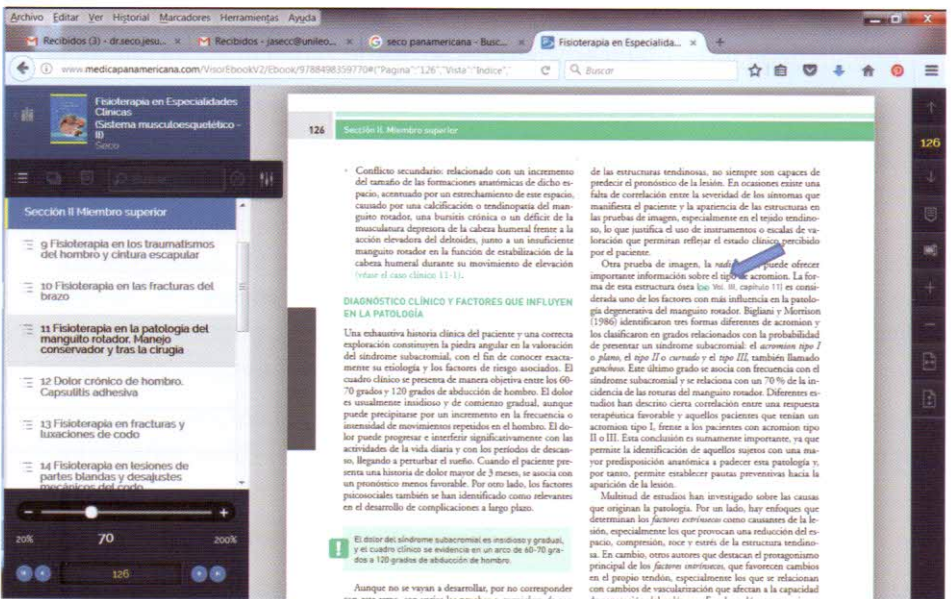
Archivo Editar Ver Historial Marcadores Herramientas Ayuda

Recibidos (3) - dr.seco.jesu... × Recibidos - jasecc@unileo... × seco panamericana - Busc... × Fisioterapia en Especialida... × +

www.medicapanamericana.com/VisorEbookV2/Ebook/9788498359770#{"Pagina":"126","Vista":"Indice"} C Buscar

Fisioterapia en Especialidades Clínicas (Sistema musculoesquelético - II) Seco

Sección II Miembro superior

9 Fisioterapia en los traumatismos del hombro y cintura escapular

10 Fisioterapia en las fracturas del brazo

11 Fisioterapia en la patología del manguito rotador. Manejo conservador y tras la cirugía

12 Dolor crónico de hombro. Capsulitis adhesiva

13 Fisioterapia en fracturas y luxaciones de codo

14 Fisioterapia en lesiones de partes blandas y desajustes mecánicos del codo

20% 70 200%

126

126 Sección II. Miembro superior

• Conflicto secundario: relacionado con un incremento del tamaño de las formaciones anatómicas de dicho espacio, acentuado por un estrechamiento de este espacio, causado por una calcificación o tendinopatía del manguito rotador, una bursitis crónica o un déficit de la musculatura depresora de la cabeza humeral frente a la acción elevadora del deltoides, junto a un insuficiente manguito rotador en la función de estabilización de la cabeza humeral durante su movimiento de elevación (véase el caso clínico 11-1).

DIAGNÓSTICO CLÍNICO Y FACTORES QUE INFLUYEN EN LA PATOLOGÍA

Una exhaustiva historia clínica del paciente y una correcta exploración constituyen la piedra angular en la valoración del síndrome subacromial, con el fin de conocer exactamente su etiología y los factores de riesgo asociados. El cuadro clínico se presenta de manera objetiva entre los 60-70 grados y 120 grados de abducción de hombro. El dolor es usualmente insidioso y de comienzo gradual, aunque puede precipitarse por un incremento en la frecuencia o intensidad de movimientos repetidos en el hombro. El dolor puede progresar e interferir significativamente con las actividades de la vida diaria y con los periodos de descanso, llegando a perturbar el sueño. Cuando el paciente presenta una historia de dolor mayor de 3 meses, se asocia con un pronóstico menos favorable. Por otro lado, los factores psicosociales también se han identificado como relevantes en el desarrollo de complicaciones a largo plazo.

El dolor del síndrome subacromial es insidioso y gradual, y el cuadro clínico se evidencia en un arco de 60-70 grados a 120 grados de abducción de hombro.

Aunque no se vayan a desarrollar, por no corresponder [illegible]

de las estructuras tendinosas, no siempre son capaces de predecir el pronóstico de la lesión. En ocasiones existe una falta de correlación entre la severidad de los síntomas que manifiesta el paciente y la apariencia de las estructuras en las pruebas de imagen, especialmente en el tejido tendinoso, lo que justifica el uso de instrumentos o escalas de valoración que permitan reflejar el estado clínico percibido por el paciente.

Otra prueba de imagen, la radio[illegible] puede ofrecer importante información sobre el tipo de acromion. La forma de esta estructura ósea (ver Vol. III, capítulo 11) es considerada uno de los factores con más influencia en la patología degenerativa del manguito rotador. Bigliani y Morrison (1986) identificaron tres formas diferentes de acromion y los clasificaron en grados relacionados con la probabilidad de presentar un síndrome subacromial: el acromion tipo I o plano, el tipo II o curvado y el tipo III, también llamado ganchoso. Este último grado se asocia con frecuencia con el síndrome subacromial y se relaciona con un 70 % de la incidencia de las roturas del manguito rotador. Diferentes estudios han descrito cierta correlación entre una respuesta terapéutica favorable y aquellos pacientes que tenían un acromion tipo I, frente a los pacientes con acromion tipo II o III. Esta conclusión es sumamente importante, ya que permite la identificación de aquellos sujetos con una mayor predisposición anatómica a padecer esta patología y, por tanto, permite establecer pautas preventivas hacia la aparición de la lesión.

Multitud de estudios han investigado sobre las causas que originan la patología. Por un lado, hay enfoques que determinan los factores extrínsecos como causantes de la lesión, especialmente los que provocan una reducción del espacio, compresión, roce y estrés de la estructura tendinosa. En cambio, otros autores que destacan el protagonismo principal de los factores intrínsecos, que favorecen cambios en el propio tendón, especialmente los que se relacionan con cambios de vascularización que afectan a la capacidad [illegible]

126